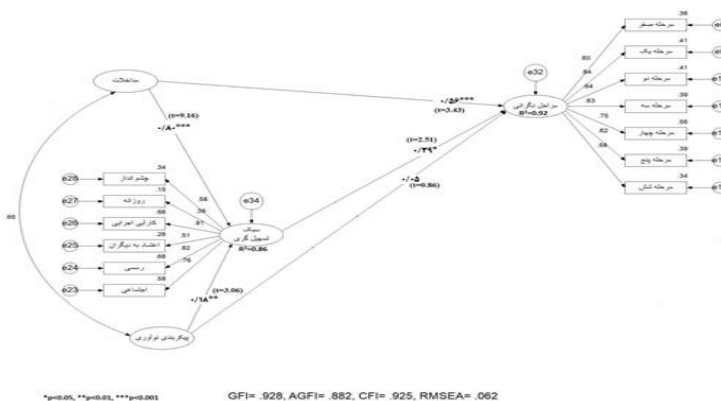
مداخلات

(t=9.16)
-/۸۰***

-/۵۶***
(t=3.43)

e32

مراحل نگرانی
R²=0.92

.36
مرحله صفر
.41
مرحله یک
.41
مرحله دو
.39
مرحله سه
.56
مرحله چهار
.39
مرحله پنج
.34
مرحله شش

.60
.64
.64
.63
.75
.62
.58

(t=2.51)
-/۲۹*

-/۰۵
(t=0.86)

e34

سبک
تسهیل گری
R²=0.86

.34
چشم انداز
.15
روزانه
.66
کارآیی اجرایی
.26
اعتماد به دیگران
.88
رسمی
.58
اجتماعی

.58
.39
.81
.51
.82
.76

e28
e27
e26
e25
e24
e23

.66

(t=3.06)
-/۱۸**

پیکربندی نوآوری

*p<0.05, **p<0.01, ***p<0.001

GFI= .928, AGFI= .882, CFI= .925, RMSEA= .062